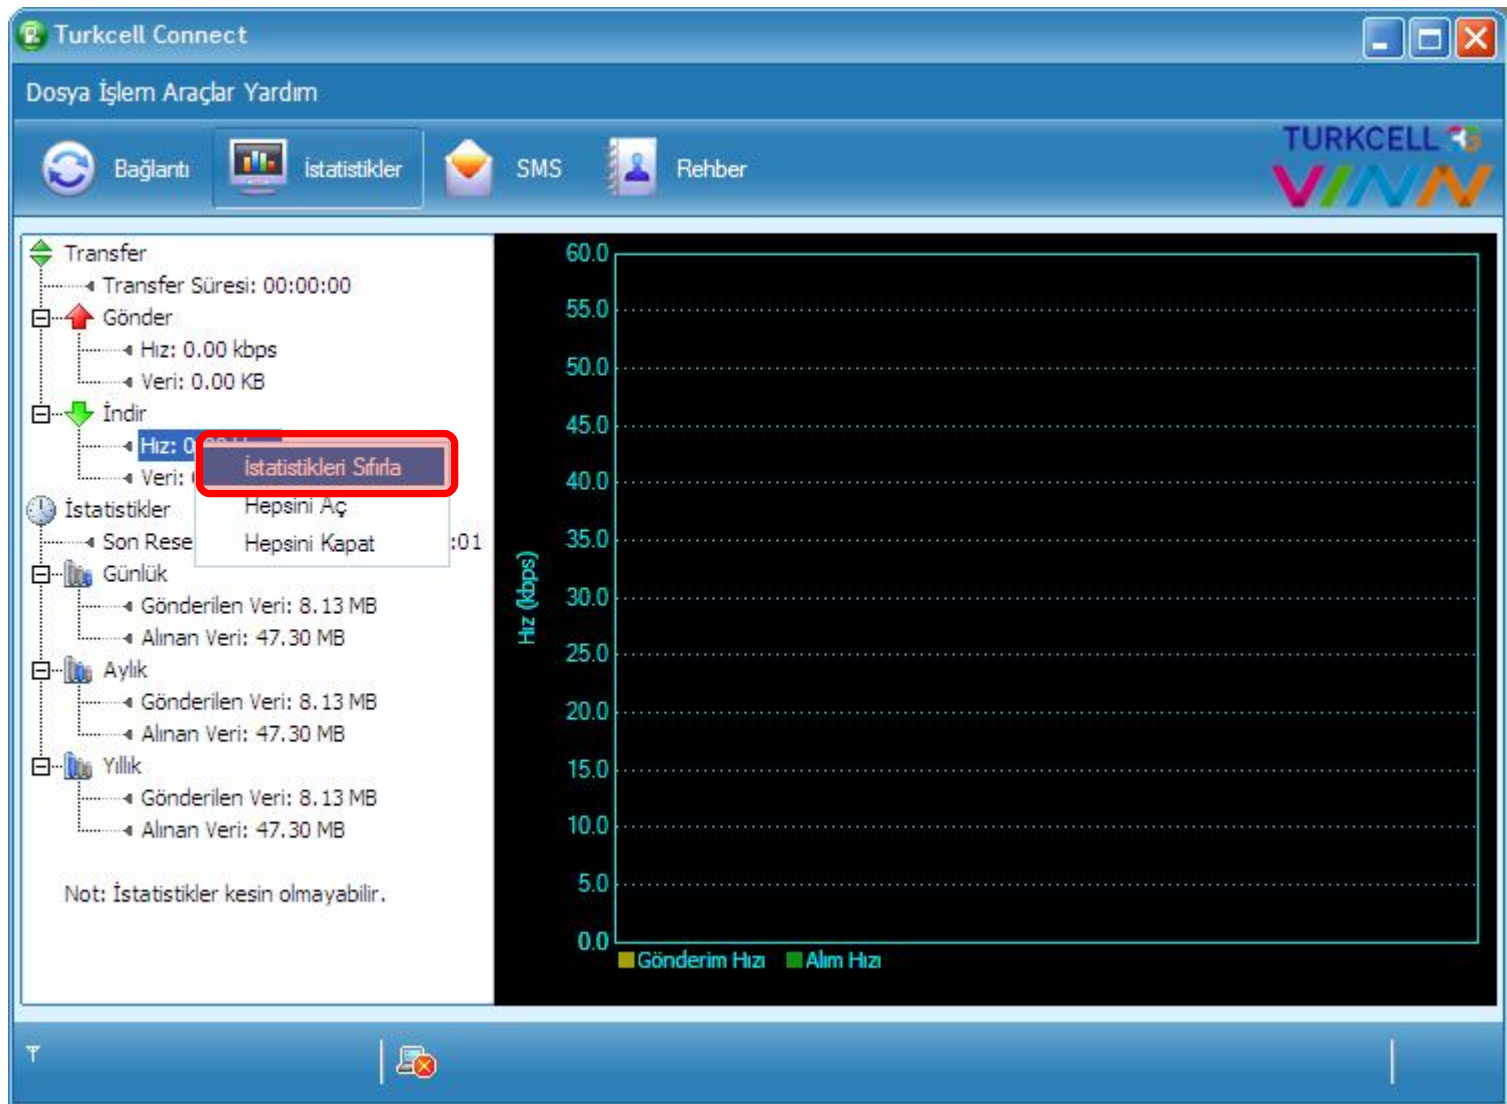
Turkcell Connect

Dosya İşlem Araçlar Yardım

Bağlantı İstatistikler SMS Rehber

TURKCELL VINN

Transfer
Transfer Süresi: 00:00:00
Gönder
Hız: 0.00 kbps
Veri: 0.00 KB
İndir
Hız: 0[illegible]
Veri: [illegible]
İstatistikler
Son Rese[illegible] :01
Günlük
Gönderilen Veri: 8.13 MB
Alınan Veri: 47.30 MB
Aylık
Gönderilen Veri: 8.13 MB
Alınan Veri: 47.30 MB
Yıllık
Gönderilen Veri: 8.13 MB
Alınan Veri: 47.30 MB

İstatistikleri Sıfırla
Hepsini Aç
Hepsini Kapat

Not: İstatistikler kesin olmayabilir.

60.0
55.0
50.0
45.0
40.0
35.0
30.0
25.0
20.0
15.0
10.0
5.0
0.0

Hız (kbps)

Gönderim Hızı Alım Hızı